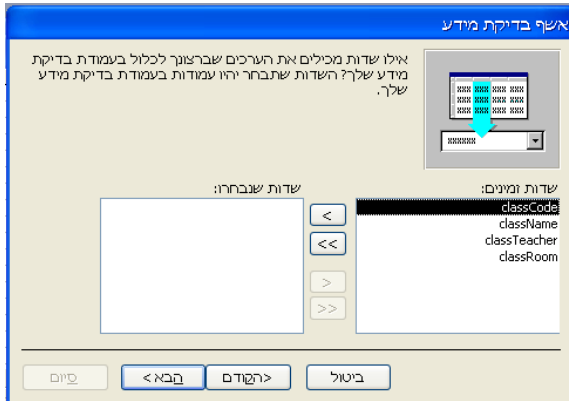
אשף בדיקת מידע

אילו שדות מכילים את הערכים שברצונך לכלול בעמודת בדיקת מידע שלך? השדות שתבחר יהיו עמודות בעמודת בדיקת מידע שלך.

שדות זמינים:
classCode
className
classTeacher
classRoom

שדות שנבחרו:

<
<<
>
>>

ביטול
<הקודם
הבא>
סיום